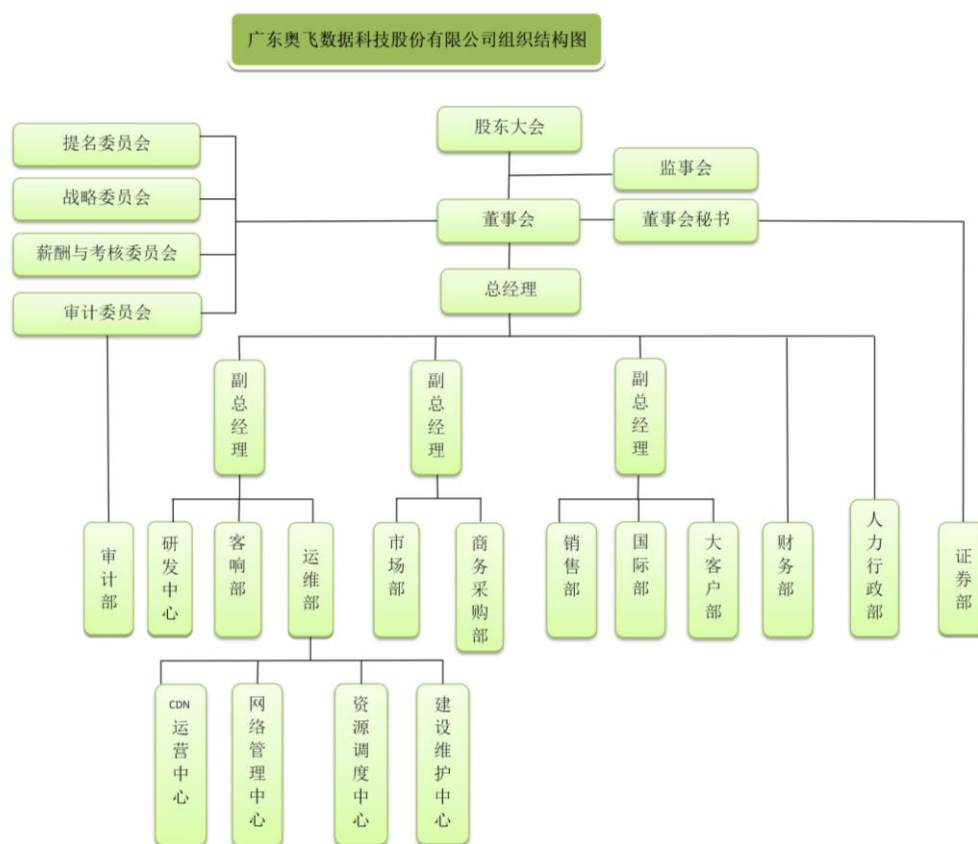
广东奥飞数据科技股份有限公司组织结构图

股东大会

监事会

提名委员会

战略委员会

薪酬与考核委员会

审计委员会

董事会

董事会秘书

总经理

副总经理

副总经理

副总经理

审计部

研发中心

客响部

运维部

市场部

商务采购部

销售部

国际部

大客户部

财务部

人力行政部

证券部

CDN运营中心

网络管理中心

资源调度中心

建设维护中心